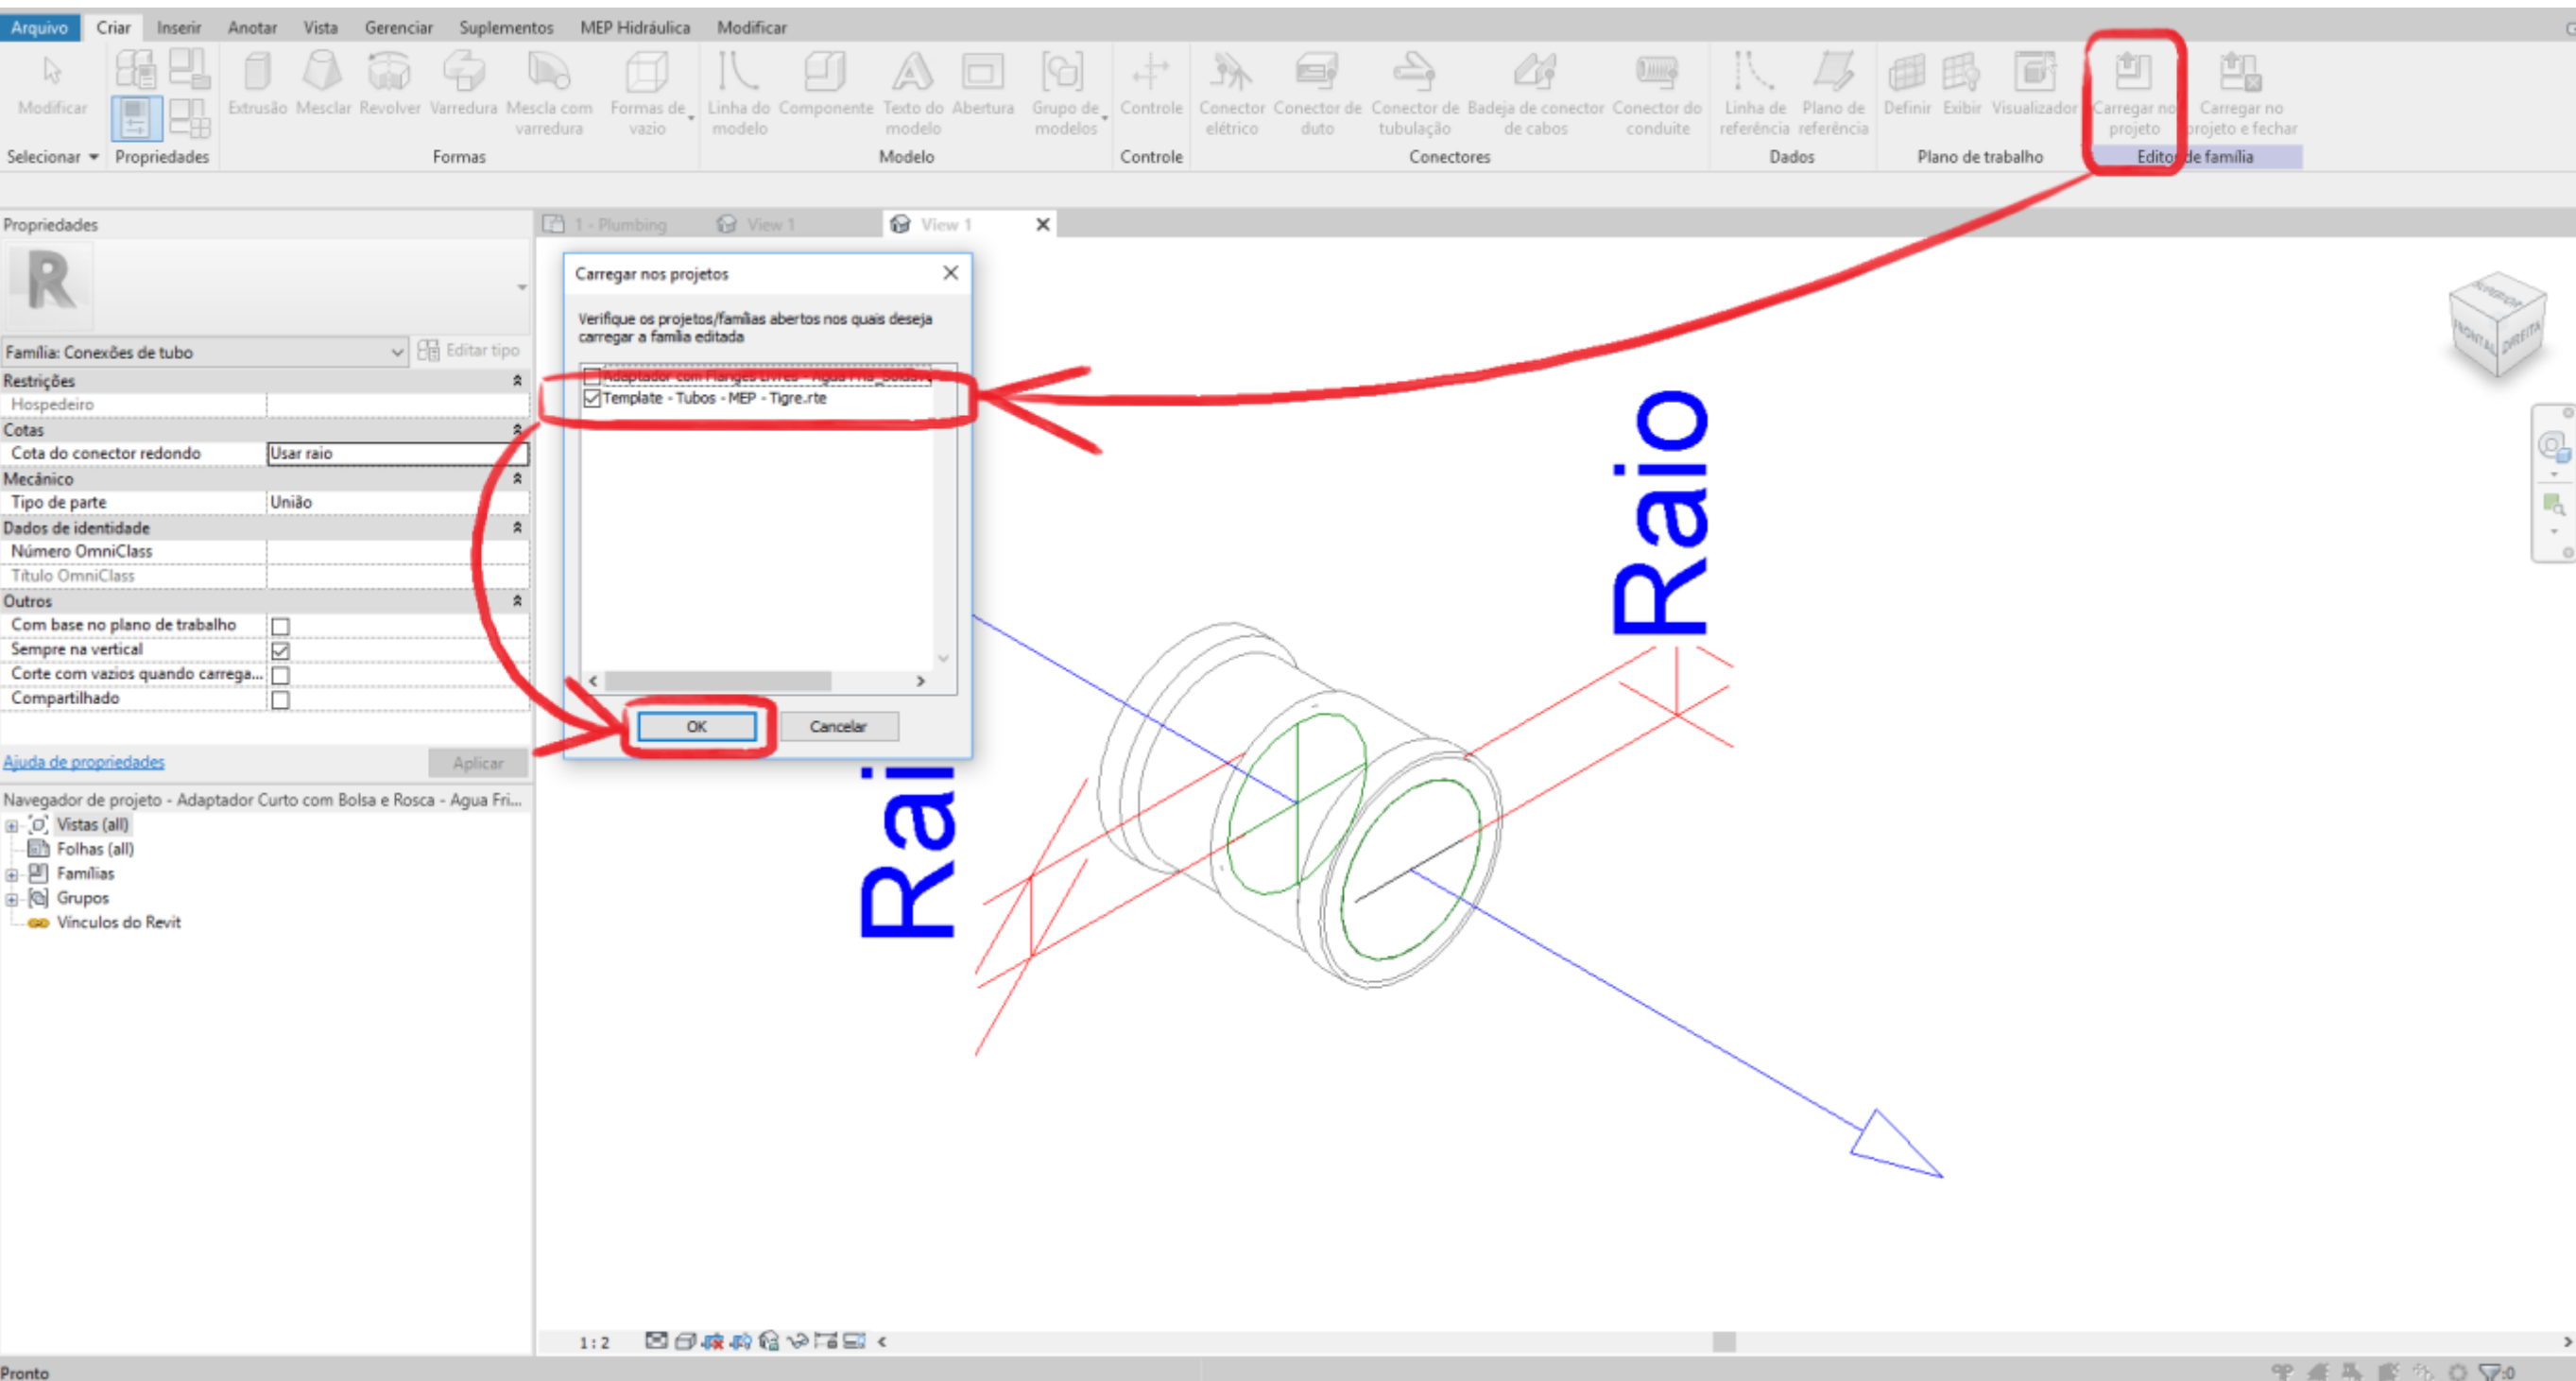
Arquivo Criar Inserir Anotar Vista Gerenciar Suplementos MEP Hidráulica Modificar

Modificar
Selecionar
Propriedades
Extrusão Mesclar Revolver Varredura Mescla com varredura Formas de vazio
Formas
Linha do modelo Componente Texto do modelo Abertura Grupo de modelos
Modelo
Controle
Controle
Conector elétrico Conector de duto Conector de tubulação Bandeja de conector de cabos Conector do conduite
Conectores
Linha de referência Plano de referência
Dados
Definir Exibir Visualizador
Plano de trabalho
Carregar no projeto Carregar no projeto e fechar
Editor de família

Propriedades
Família: Conexões de tubo
Editar tipo
Restrições
Hospedeiro
Cotas
Cota do conector redondo | Usar raio
Mecânico
Tipo de parte | União
Dados de identidade
Número OmniClass
Título OmniClass
Outros
Com base no plano de trabalho
Sempre na vertical
Corte com vazios quando carrega...
Compartilhado
Ajuda de propriedades
Aplicar

Navegador de projeto - Adaptador Curto com Bolsa e Rosca - Agua Fri...
Vistas (all)
Folhas (all)
Famílias
Grupos
Vínculos do Revit

1 - Plumbing
View 1
View 1

Carregar nos projetos
Verifique os projetos/famílias abertos nos quais deseja carregar a família editada
Adaptador com Flanges Livres - Agua Fria_Soldável
Template - Tubos - MEP - Tigre.rte
OK
Cancelar

Raio
Rai

1 : 2
Pronto